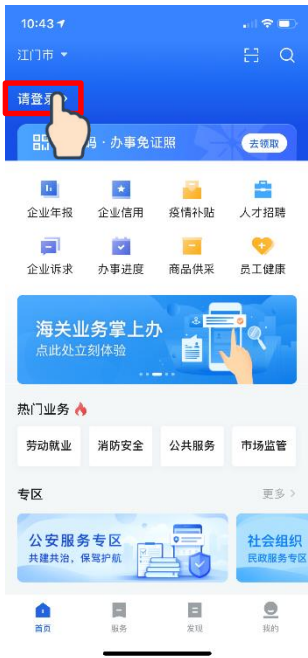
10:43

江门市

请登录

码 · 办事免证照

去领取

企业年报
企业信用
疫情补贴
人才招聘
企业诉求
办事进度
商品供采
员工健康

海关业务掌上办
点此处立刻体验

热门业务

劳动就业
消防安全
公共服务
市场监管

专区

更多 >

公安服务专区
共建共治，保驾护航

社会组织
民政服务专区

首页
服务
发现
我的